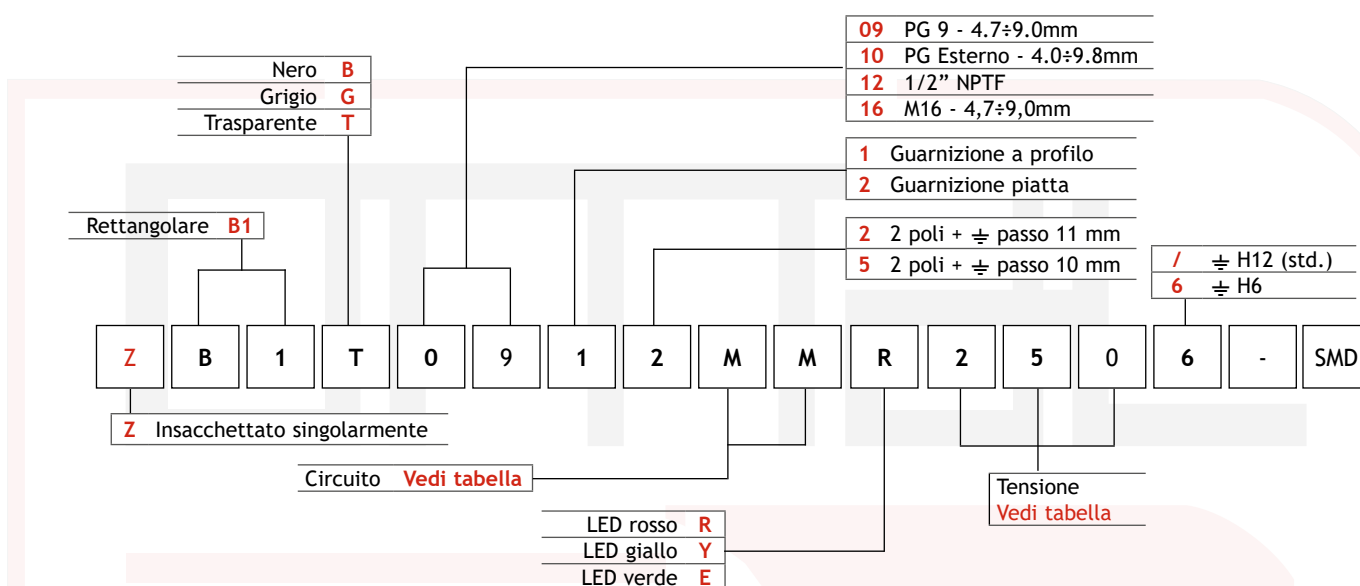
09 PG 9 - 4.7÷9.0mm
10 PG Esterno - 4.0÷9.8mm
12 1/2” NPTF
16 M16 - 4,7÷9,0mm

Nero B
Grigio G
Trasparente T

1 Guarnizione a profilo
2 Guarnizione piatta

Rettangolare B1

2 2 poli + ⏚ passo 11 mm
5 2 poli + ⏚ passo 10 mm

/ ⏚ H12 (std.)
6 ⏚ H6

| Z | B | 1 | T | 0 | 9 | 1 | 2 | M | M | R | 2 | 5 | 0 | 6 | - | SMD |
|---|---|---|---|---|---|---|---|---|---|---|---|---|---|---|---|---|

Z Insacchettato singolarmente

Circuito Vedi tabella

Tensione
Vedi tabella

LED rosso R
LED giallo Y
LED verde E